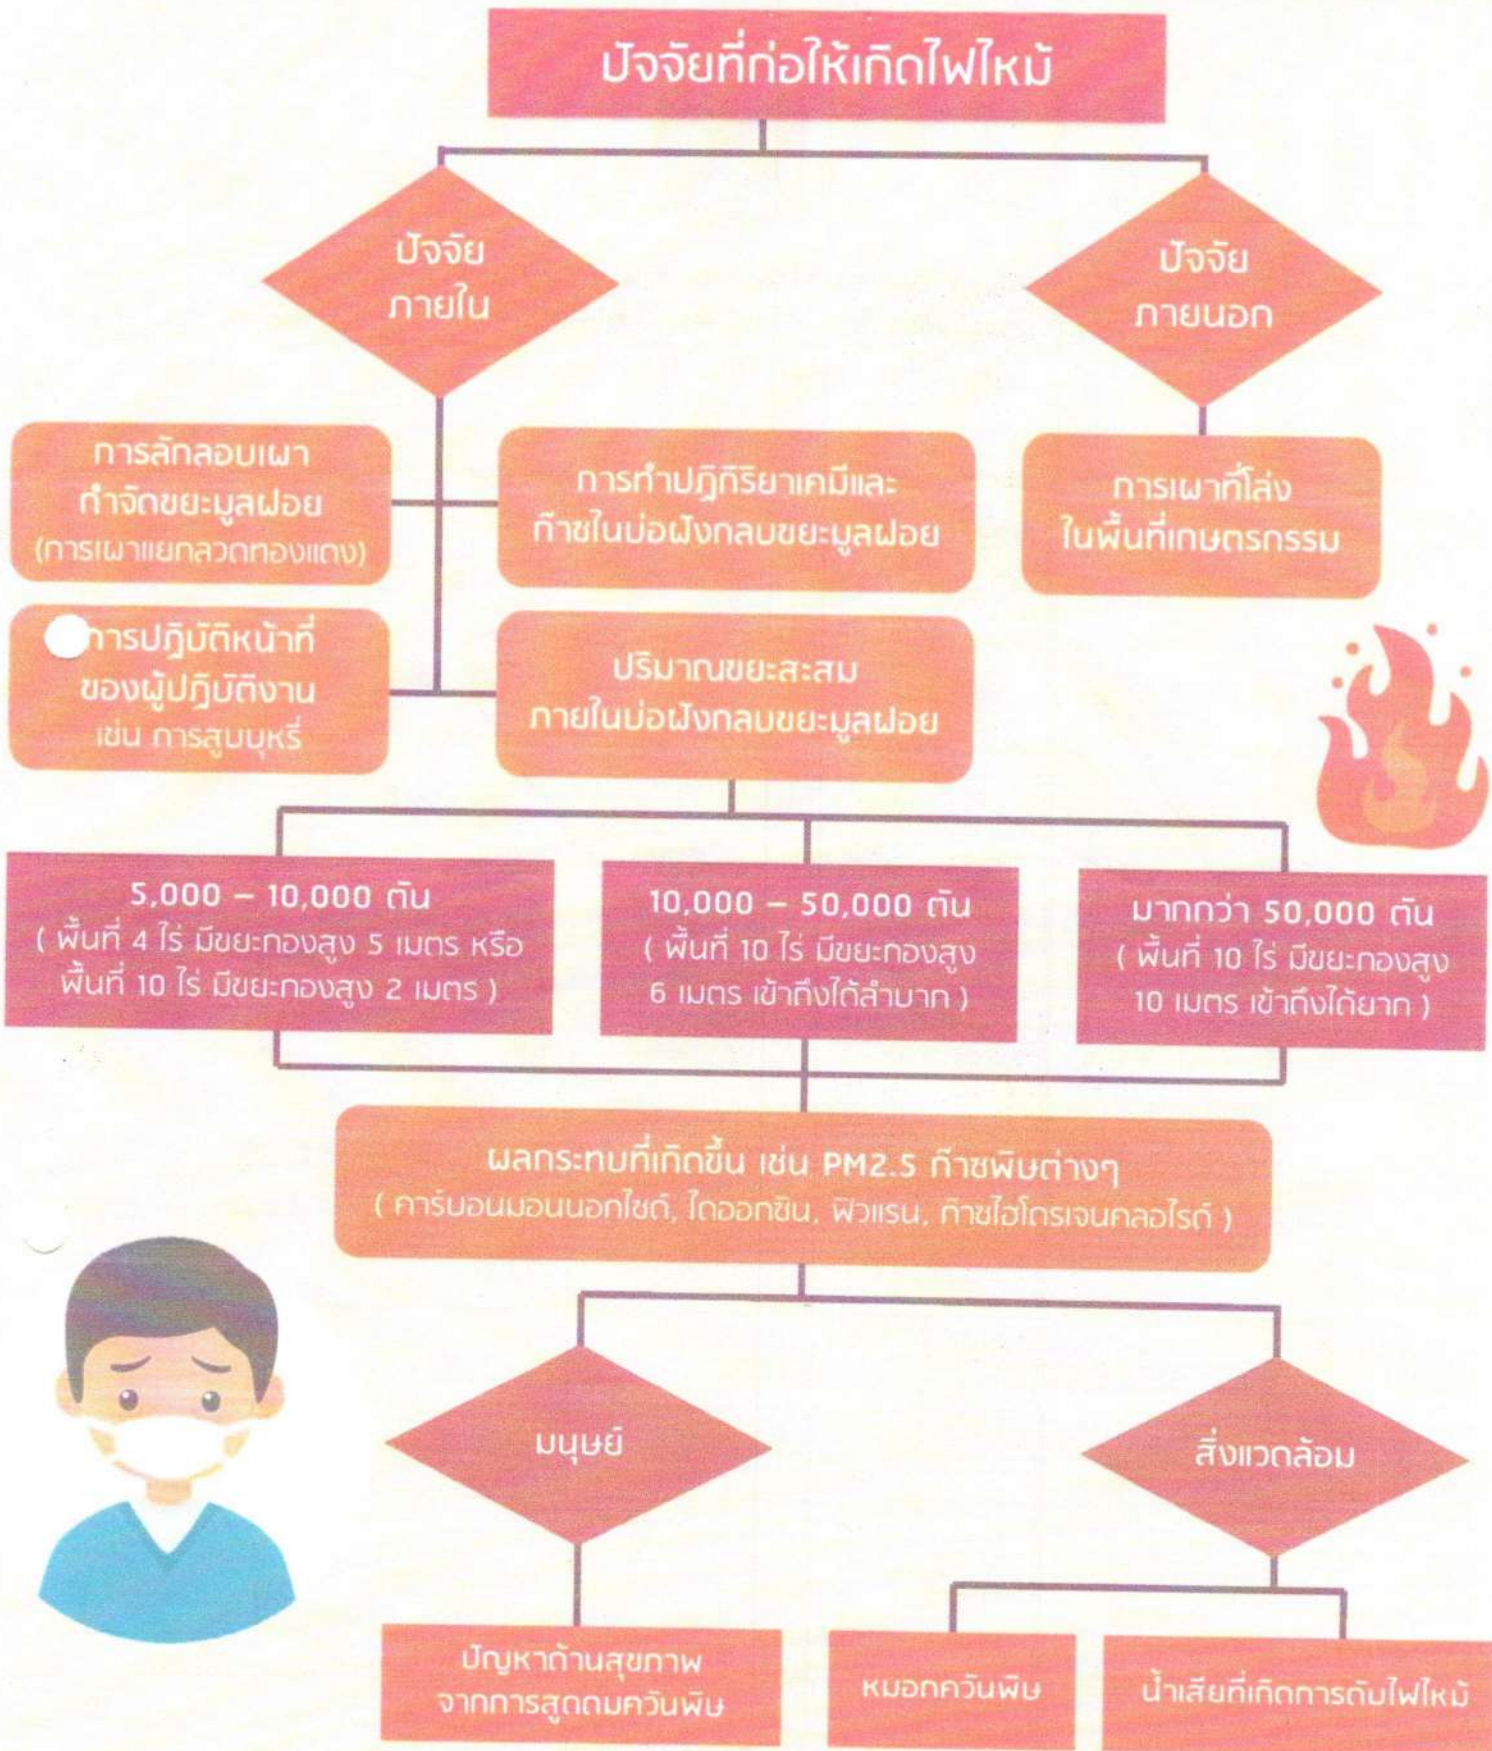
ปัจจัยที่ก่อให้เกิดไฟไหม้

ปัจจัยภายใน

ปัจจัยภายนอก

การลักลอบเผากำจัดขยะมูลฝอย (การเผาแยกลวดทองแดง)

การทำปฏิกิริยาเคมีและก๊าซในบ่อฝังกลบขยะมูลฝอย

การเผาที่โล่งในพื้นที่เกษตรกรรม

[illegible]ารปฏิบัติหน้าที่ของผู้ปฏิบัติงาน เช่น การสูบบุหรี่

ปริมาณขยะสะสมภายในบ่อฝังกลบขยะมูลฝอย

5,000 – 10,000 ตัน ( พื้นที่ 4 ไร่ มีขยะกองสูง 5 เมตร หรือ พื้นที่ 10 ไร่ มีขยะกองสูง 2 เมตร )

10,000 – 50,000 ตัน ( พื้นที่ 10 ไร่ มีขยะกองสูง 6 เมตร เข้าถึงได้ลำบาก )

มากกว่า 50,000 ตัน ( พื้นที่ 10 ไร่ มีขยะกองสูง 10 เมตร เข้าถึงได้ยาก )

ผลกระทบที่เกิดขึ้น เช่น PM2.5 ก๊าซพิษต่างๆ ( คาร์บอนมอนนอกไซด์, ไดออกซิน, ฟิวแรน, ก๊าซไฮโดรเจนคลอไรด์ )

มนุษย์

สิ่งแวดล้อม

ปัญหาด้านสุขภาพจากการสูดดมควันพิษ

หมอกควันพิษ

น้ำเสียที่เกิดการดับไฟไหม้